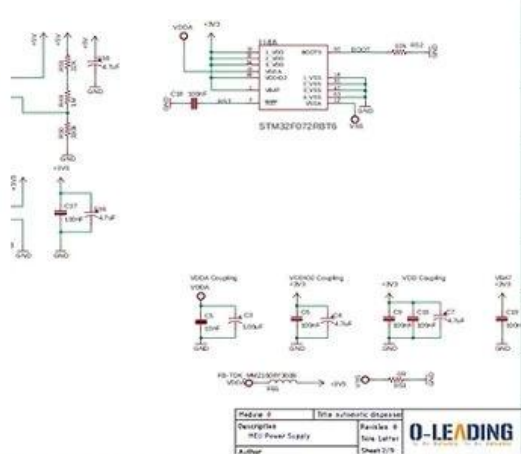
VDDA
+3V3
U1A
BOOT0
BOOT
STM32F072RBT6
GND
C16
100nF
C37
100nF
4.7uF
GND
GND
+3V3
VDDA Coupling
VDDA
C5
C3
100nF
VDDIO2 Coupling
+3V3
C4
4.7uF
VDD Coupling
+3V3
C6
C8
C7
4.7uF
VBAT
+3V3
C9
100n
GND
GND
GND
FB
+3V3
Module #
Title automatic dispenser
Description
MCU Power Supply
Revision
Size Letter
Sheet 2/5
Author
O-LEADING